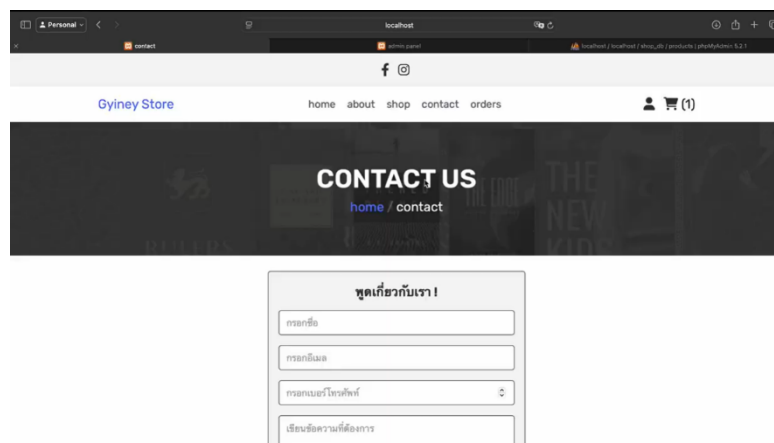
Personal

localhost

contact

admin panel

localhost / localhost / shop_db / products | phpMyAdmin 5.2.1

Gyiney Store

home about shop contact orders

(1)

CONTACT US

home / contact

พูดเกี่ยวกับเรา !

กรอกชื่อ

กรอกอีเมล

กรอกเบอร์โทรศัพท์

เขียนข้อความที่ต้องการ